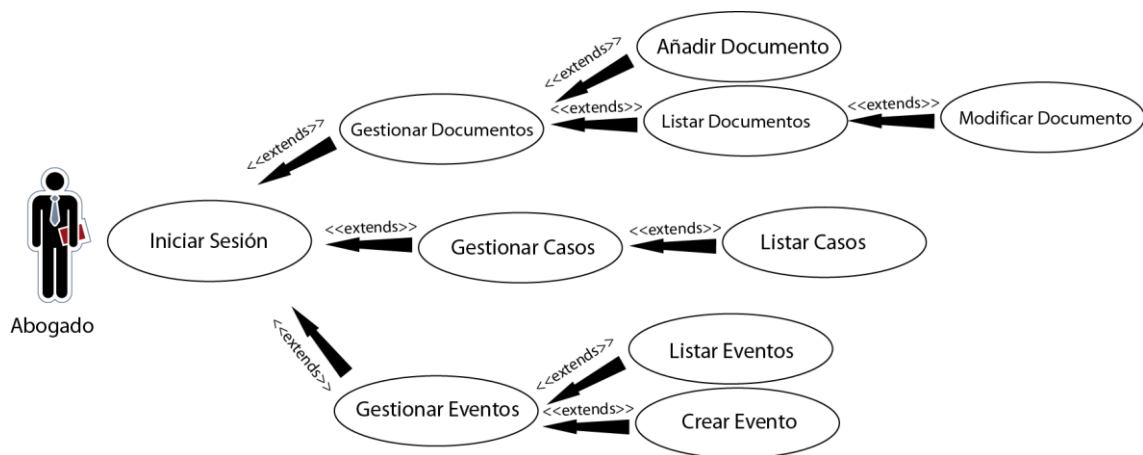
Añadir Documento
<<extends>>
<<extends>>
Gestionar Documentos
Listar Documentos
<<extends>>
Modificar Documento
<<extends>>
Iniciar Sesión
<<extends>>
Gestionar Casos
<<extends>>
Listar Casos
Abogado
<<extends>>
Listar Eventos
<<extends>>
Gestionar Eventos
<<extends>>
Crear Evento